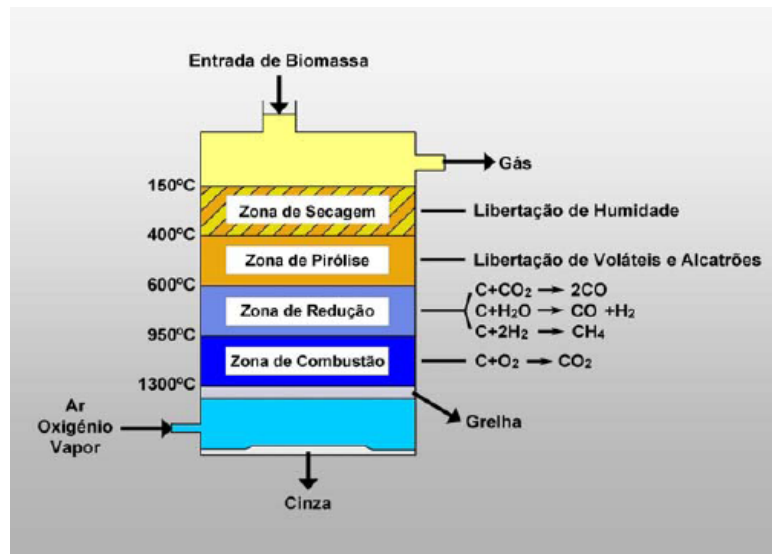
Entrada de Biomassa

Gás

150ºC

Zona de Secagem

Libertação de Humidade

400ºC

Zona de Pirólise

Libertação de Voláteis e Alcatrões

600ºC

Zona de Redução

$C+CO_2 \rightarrow 2CO$
$C+H_2O \rightarrow CO + H_2$
$C+2H_2 \rightarrow CH_4$

950ºC

Zona de Combustão

$C+O_2 \rightarrow CO_2$

1300ºC

Ar
Oxigénio
Vapor

Grelha

Cinza